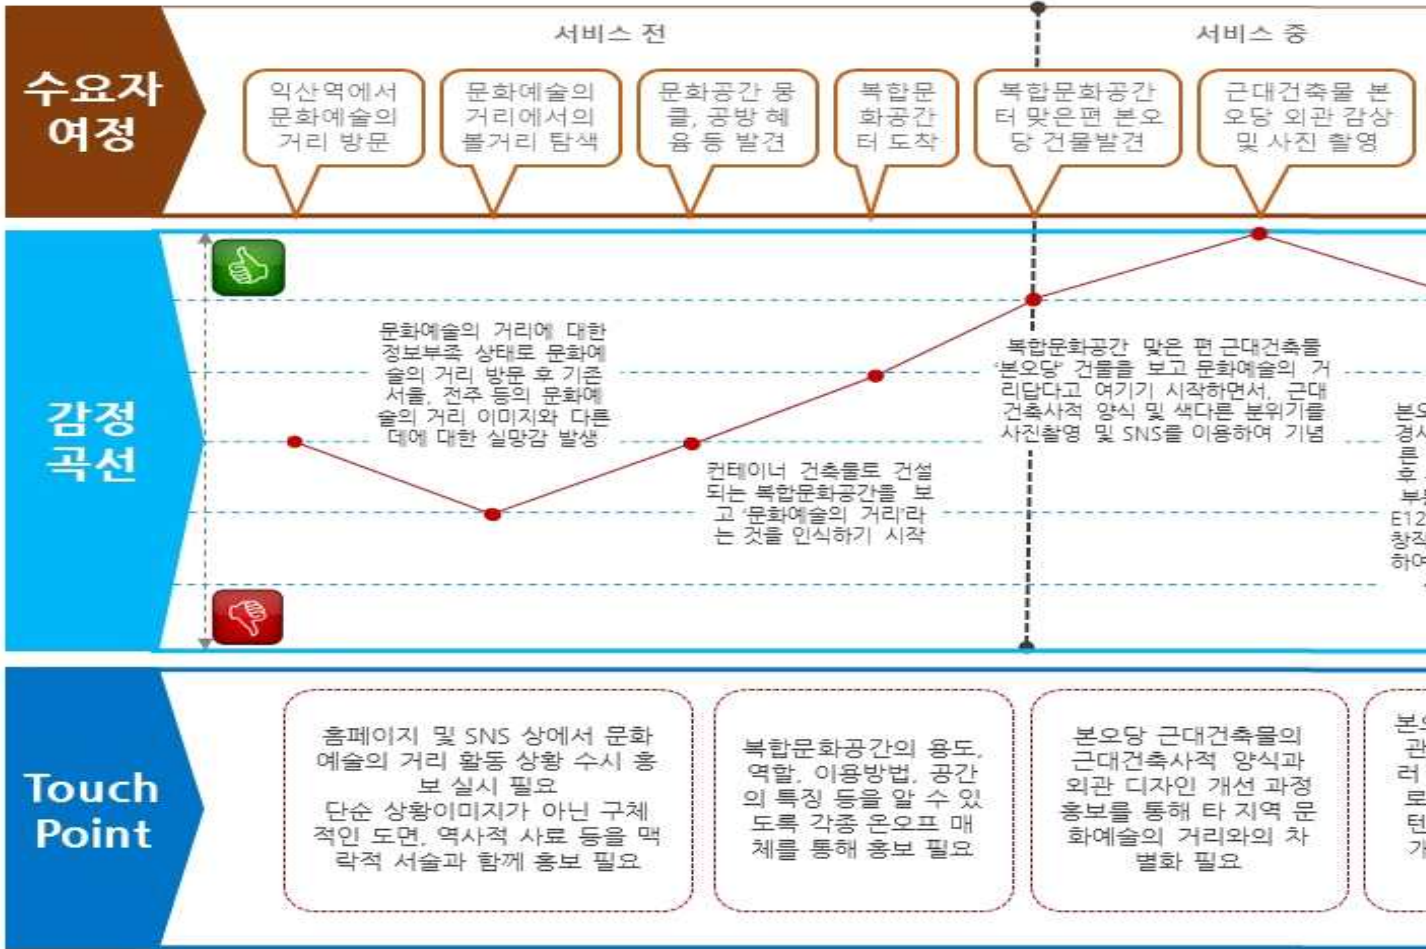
수요자 여정

서비스 전

서비스 중

익산역에서 문화예술의 거리 방문

문화예술의 거리에서의 볼거리 탐색

문화공간 몽클, 공방 혜윰 등 발견

복합문화공간터 도착

복합문화공간터 맞은편 본오당 건물발견

근대건축물 본오당 외관 감상 및 사진 촬영

감정 곡선

문화예술의 거리에 대한 정보부족 상태로 문화예술의 거리 방문 후 기존 서울, 전주 등의 문화예술의 거리 이미지와 다른 데에 대한 실망감 발생

컨테이너 건축물로 건설되는 복합문화공간을 보고 '문화예술의 거리'라는 것을 인식하기 시작

복합문화공간 맞은 편 근대건축물 '본오당' 건물을 보고 문화예술의 거리답다고 여기기 시작하면서, 근대건축사적 양식 및 색다른 분위기를 사진촬영 및 SNS를 이용하여 기념

본오 경사 른 후 부분 E12 창작 하여

Touch Point

홈페이지 및 SNS 상에서 문화예술의 거리 활동 상황 수시 홍보 실시 필요
단순 상황이미지가 아닌 구체적인 도면, 역사적 사료 등을 맥락적 서술과 함께 홍보 필요

복합문화공간의 용도, 역할, 이용방법, 공간의 특징 등을 알 수 있도록 각종 온오프 매체를 통해 홍보 필요

본오당 근대건축물의 근대건축사적 양식과 외관 디자인 개선 과정 홍보를 통해 타 지역 문화예술의 거리와의 차별화 필요

본 관 러 로 턴 가